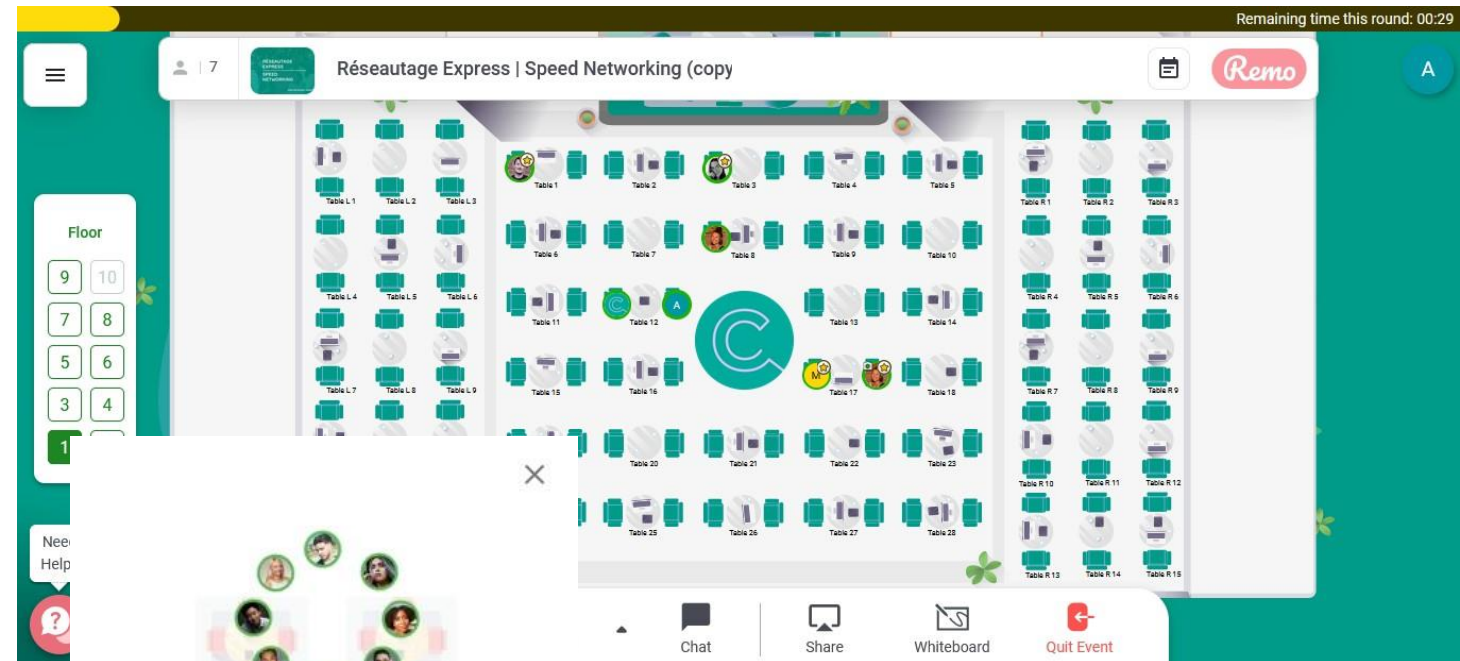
Remaining time this round: 00:29

7

RÉSEAUTAGE EXPRESS SPEED NETWORKING

Réseautage Express | Speed Networking (copy

Remo

A

Floor

9 10
7 8
5 6
3 4
1

Table L 1 Table L 2 Table L 3
Table 1 Table 2 Table 3 Table 4 Table 5
Table R 1 Table R 2 Table R 3
Table L 4 Table L 5 Table L 6
Table 6 Table 7 Table 8 Table 9 Table 10
Table R 4 Table R 5 Table R 6
Table 11 Table 12 Table 13 Table 14
C A
Table L 7 Table L 8 Table L 9
Table 15 Table 16 Table 17 Table 18
M
Table R 7 Table R 8 Table R 9
Table 20 Table 21 Table 22 Table 23
Table R 10 Table R 11 Table R 12
Table 25 Table 26 Table 27 Table 28
Table R 13 Table R 14 Table R 15

Need Help

Chat
Share
Whiteboard
Quit Event